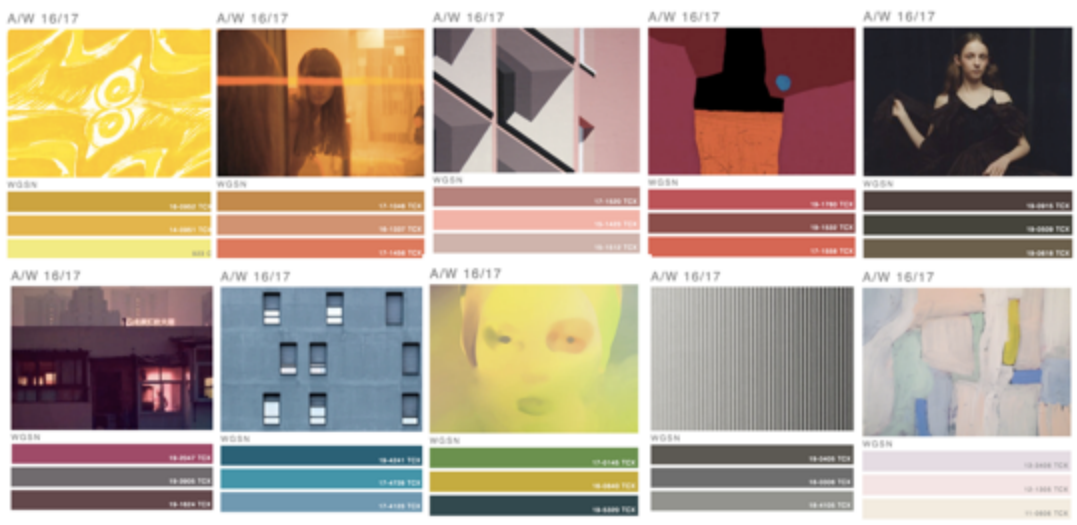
A/W 16/17

WGSN

18-0952 TCX

14-0951 TCX

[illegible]

A/W 16/17

WGSN

17-1048 TCX

16-1327 TCX

17-1456 TCX

A/W 16/17

WGSN

17-1520 TCX

15-1423 TCX

16-1510 TCX

A/W 16/17

WGSN

18-1760 TCX

19-1522 TCX

17-1558 TCX

A/W 16/17

WGSN

19-0915 TCX

19-0509 TCX

19-0618 TCX

A/W 16/17

WGSN

18-2047 TCX

19-3906 TCX

19-1624 TCX

A/W 16/17

WGSN

19-4241 TCX

17-4728 TCX

17-4125 TCX

A/W 16/17

WGSN

17-0145 TCX

16-0840 TCX

19-5320 TCX

A/W 16/17

WGSN

19-0405 TCX

18-0306 TCX

16-4105 TCX

A/W 16/17

WGSN

13-3406 TCX

12-1305 TCX

11-0605 TCX